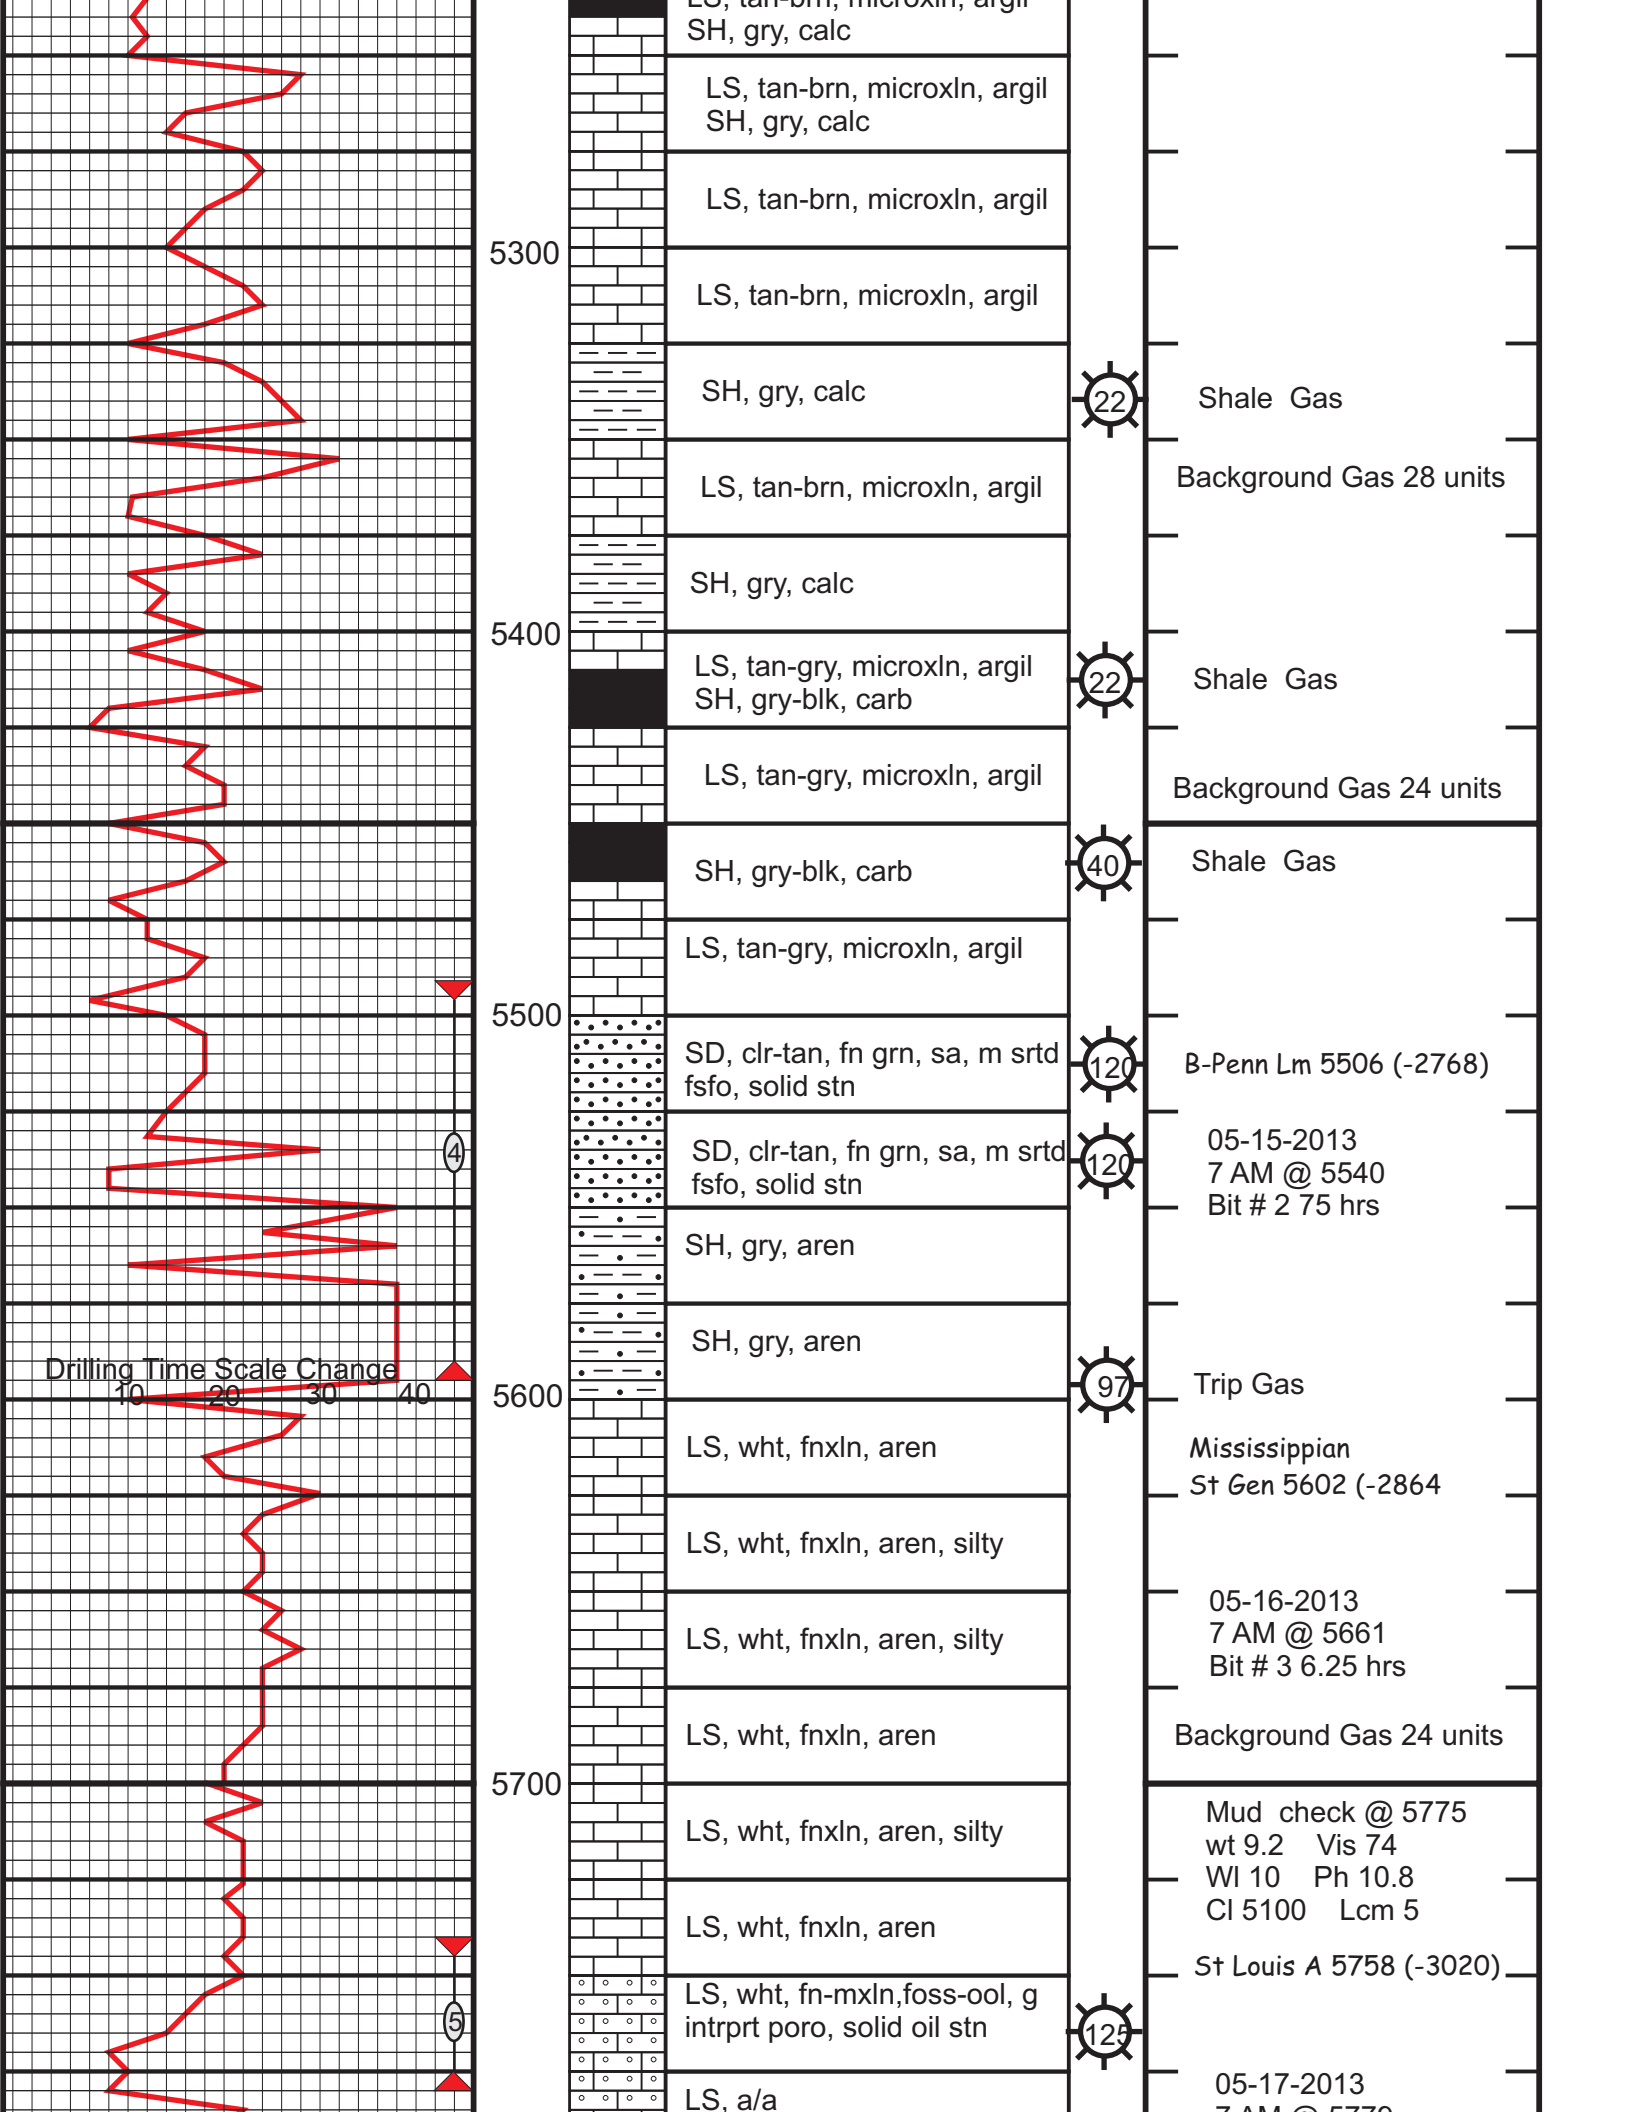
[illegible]
SH, gry, calc

LS, tan-brn, microxln, argil
SH, gry, calc

LS, tan-brn, microxln, argil

5300

LS, tan-brn, microxln, argil

SH, gry, calc

22

Shale Gas

LS, tan-brn, microxln, argil

Background Gas 28 units

SH, gry, calc

5400

LS, tan-gry, microxln, argil
SH, gry-blk, carb

22

Shale Gas

LS, tan-gry, microxln, argil

Background Gas 24 units

SH, gry-blk, carb

40

Shale Gas

LS, tan-gry, microxln, argil

5500

SD, clr-tan, fn grn, sa, m srtd
fsfo, solid stn

120

B-Penn Lm 5506 (-2768)

4

SD, clr-tan, fn grn, sa, m srtd
fsfo, solid stn

120

05-15-2013
7 AM @ 5540
Bit # 2 75 hrs

SH, gry, aren

SH, gry, aren

Drilling Time Scale Change
10 20 30 40

5600

97

Trip Gas

LS, wht, fnxln, aren

Mississippian
St Gen 5602 (-2864

LS, wht, fnxln, aren, silty

LS, wht, fnxln, aren, silty

05-16-2013
7 AM @ 5661
Bit # 3 6.25 hrs

LS, wht, fnxln, aren

Background Gas 24 units

5700

LS, wht, fnxln, aren, silty

Mud check @ 5775
wt 9.2 Vis 74
Wl 10 Ph 10.8
Cl 5100 Lcm 5

LS, wht, fnxln, aren

St Louis A 5758 (-3020)

5

LS, wht, fn-mxln,foss-ool, g
intrprt poro, solid oil stn

125

LS, a/a

05-17-2013
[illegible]